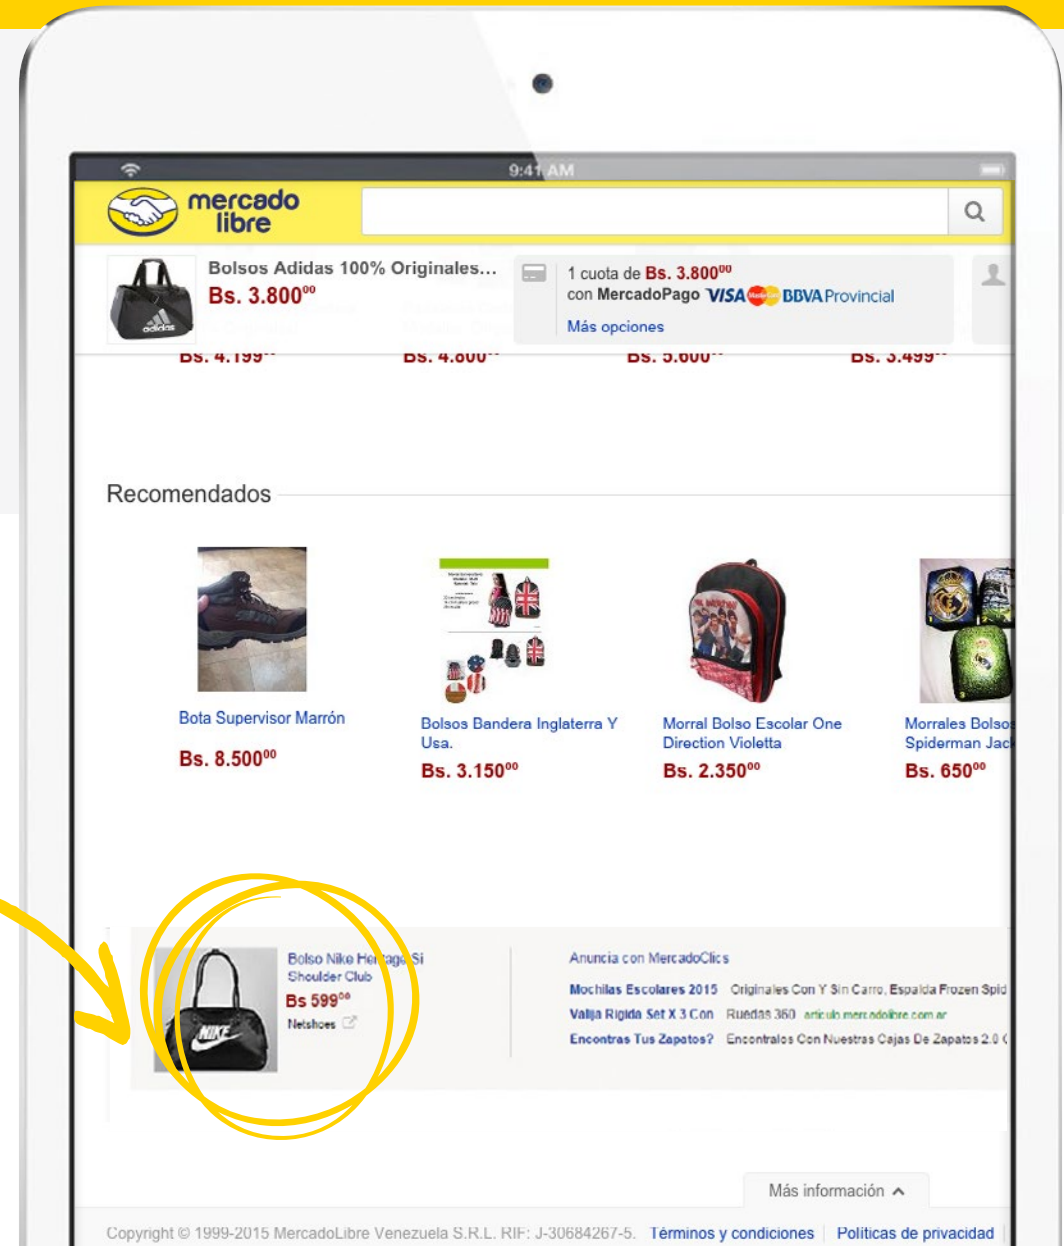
9:41 AM

mercado libre

Bolsos Adidas 100% Originales...
Bs. 3.800$^{00}$

1 cuota de Bs. 3.800$^{00}$
con MercadoPago VISA BBVA Provincial
Más opciones

Bs. 4.199 Bs. 4.800 Bs. 5.600 Bs. 3.499

Recomendados

Bota Supervisor Marrón
Bs. 8.500$^{00}$

Bolsos Bandera Inglaterra Y Usa.
Bs. 3.150$^{00}$

Morral Bolso Escolar One Direction Violetta
Bs. 2.350$^{00}$

Morrales Bolsos Spiderman Jac
Bs. 650$^{00}$

Bolso Nike He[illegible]age Si Shoulder Club
Bs 599$^{00}$
Netshoes

Anuncia con MercadoClics
Mochilas Escolares 2015 Originales Con Y Sin Carro, Espalda Frozen Spid
Valija Rigida Set X 3 Con Ruedas 360 articulo.mercadolibre.com.ar
Encontras Tus Zapatos? Encontralos Con Nuestras Cajas De Zapatos 2.0

Más información

Copyright © 1999-2015 MercadoLibre Venezuela S.R.L. RIF: J-30684267-5. Términos y condiciones | Políticas de privacidad